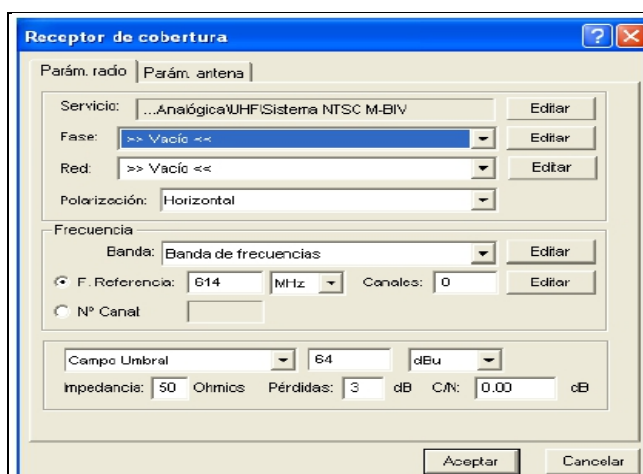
Receptor de cobertura

Parám. radio | Parám. antena

Servicio: ...Analógica\UHF\Sistema NTSC M-BIV Editar

Fase: >> Vacío << Editar

Red: >> Vacío << Editar

Polarización: Horizontal

Frecuencia

Banda: Banda de frecuencias Editar

F. Referencia: 614 MHz Canales: 0 Editar

Nº Canal

Campo Umbral 64 dBu

Impedancia: 50 Ohmics Pérdidas: 3 dB C/N: 0.00 dB

Aceptar Cancelar